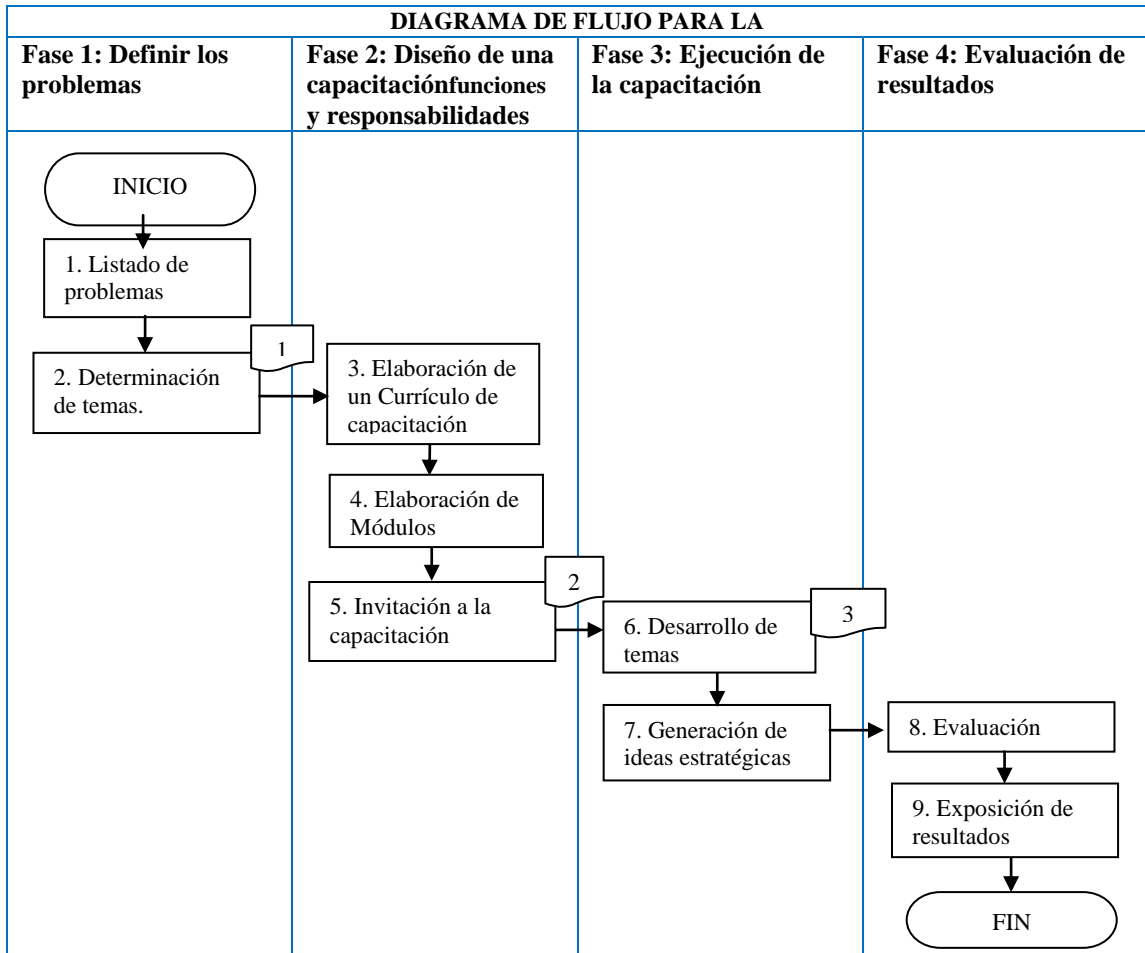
DIAGRAMA DE FLUJO PARA LA

| Fase 1: Definir los problemas | Fase 2: Diseño de una capacitaciónfunciones y responsabilidades | Fase 3: Ejecución de la capacitación | Fase 4: Evaluación de resultados |
|---|---|---|---|

INICIO

1. Listado de problemas

2. Determinación de temas.

1

3. Elaboración de un Currículo de capacitación

4. Elaboración de Módulos

5. Invitación a la capacitación

2

6. Desarrollo de temas

3

7. Generación de ideas estratégicas

8. Evaluación

9. Exposición de resultados

FIN